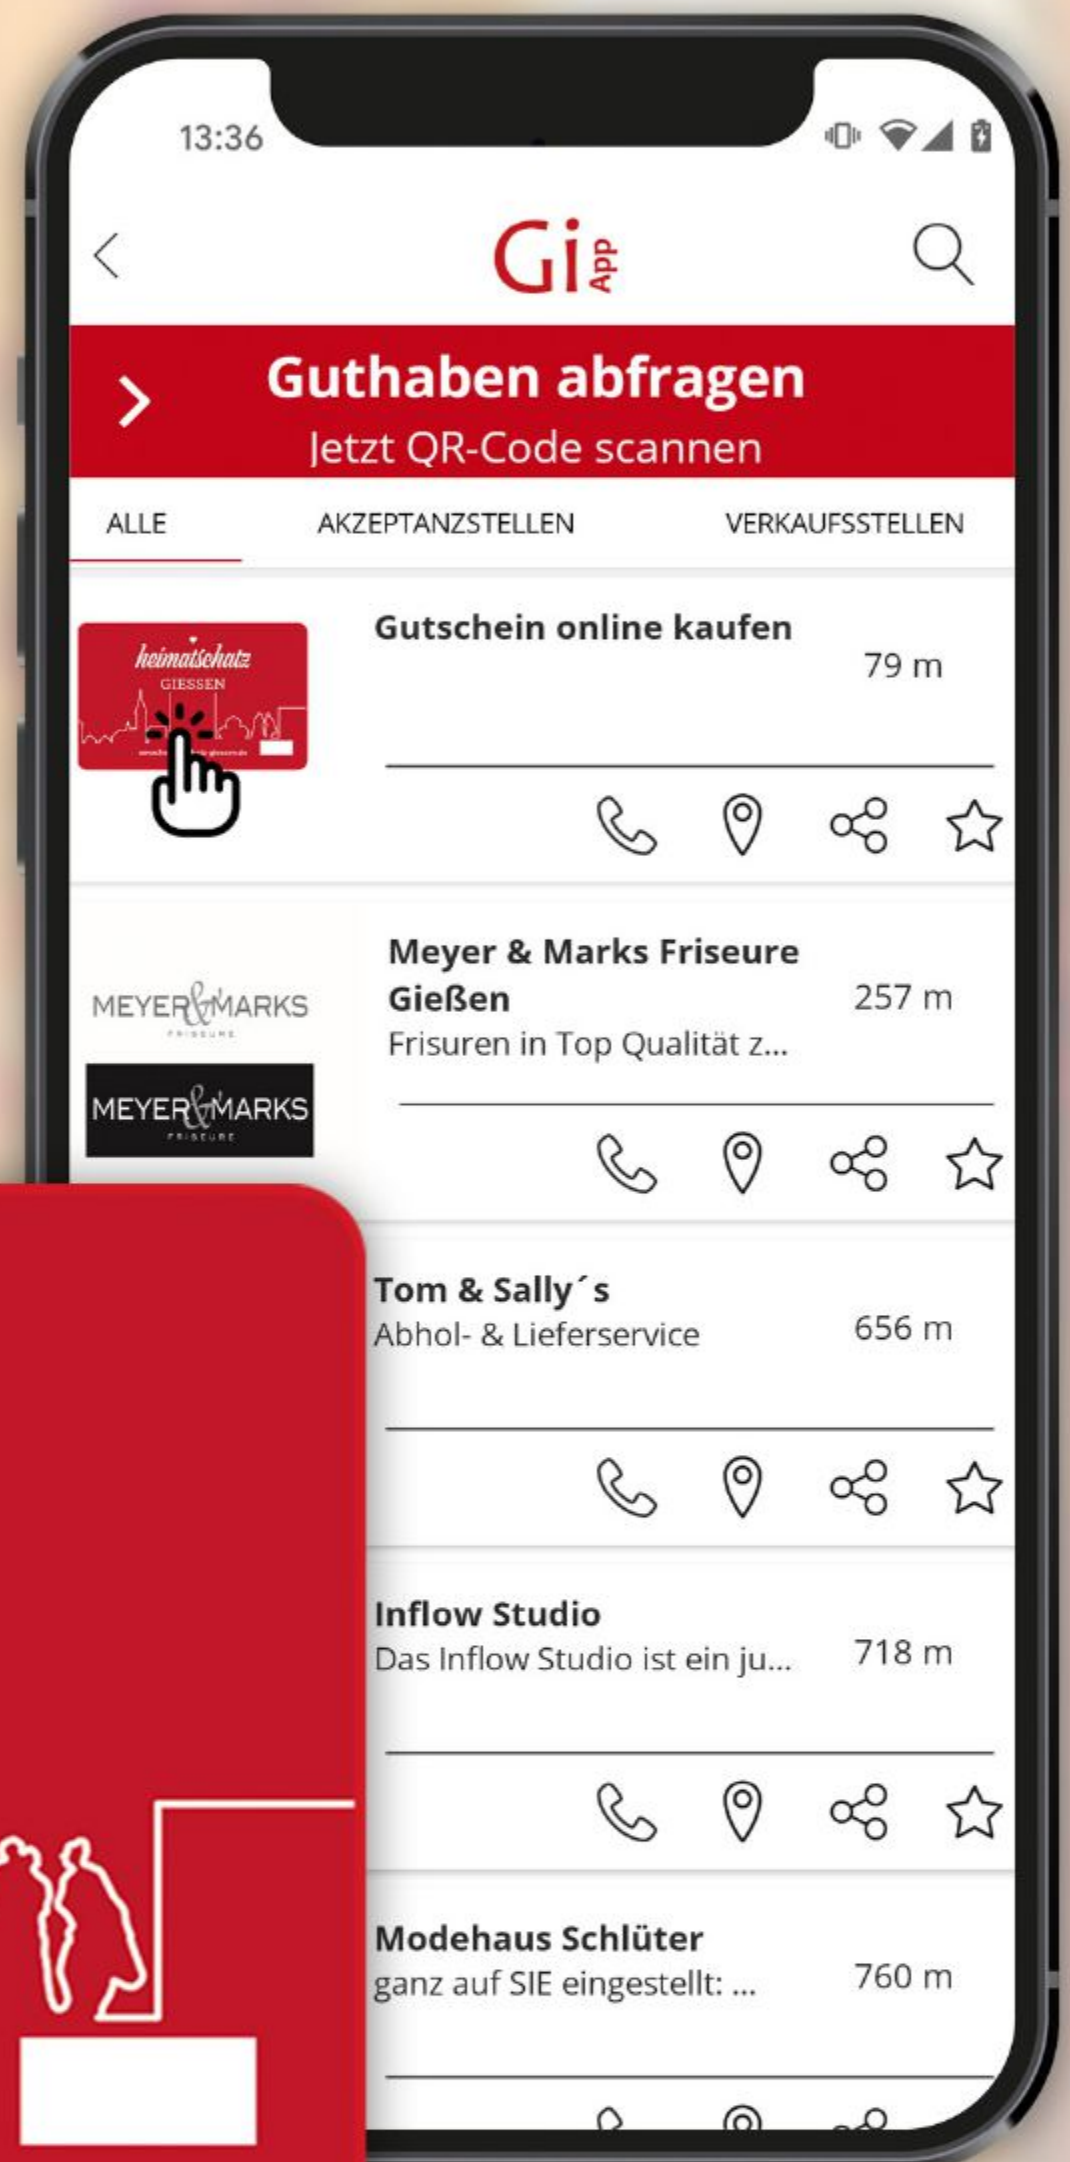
13:36

Gi App

Guthaben abfragen
Jetzt QR-Code scannen

ALLE AKZEPTANZSTELLEN VERKAUFSSTELLEN

heimatschatz GIESSEN

Gutschein online kaufen
79 m

MEYER & MARKS FRISEURE

MEYER & MARKS FRISEURE

Meyer & Marks Friseure Gießen
257 m
Frisuren in Top Qualität z...

Tom & Sally´s
Abhol- & Lieferservice
656 m

Inflow Studio
Das Inflow Studio ist ein ju...
718 m

Modehaus Schlüter
ganz auf SIE eingestellt: ...
760 m